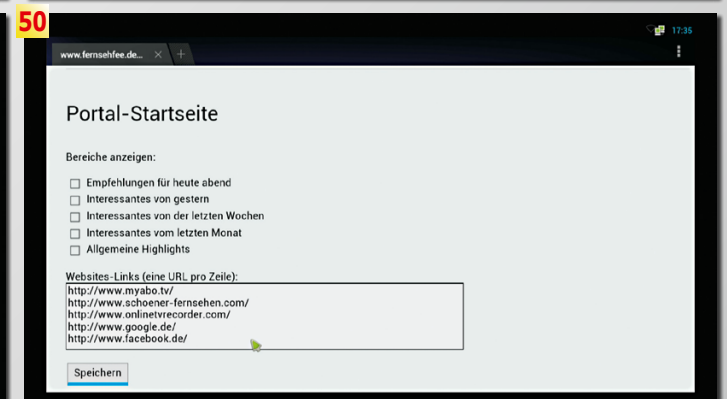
50

17:35

www.fernsehfee.de... ×

Portal-Startseite

Bereiche anzeigen:

☐ Empfehlungen für heute abend
☐ Interessantes von gestern
☐ Interessantes von der letzten Wochen
☐ Interessantes vom letzten Monat
☐ Allgemeine Highlights

Websites-Links (eine URL pro Zeile):

http://www.myabo.tv/
http://www.schoener-fernsehen.com/
http://www.onlinetvrecorder.com/
http://www.google.de/
http://www.facebook.de/

Speichern